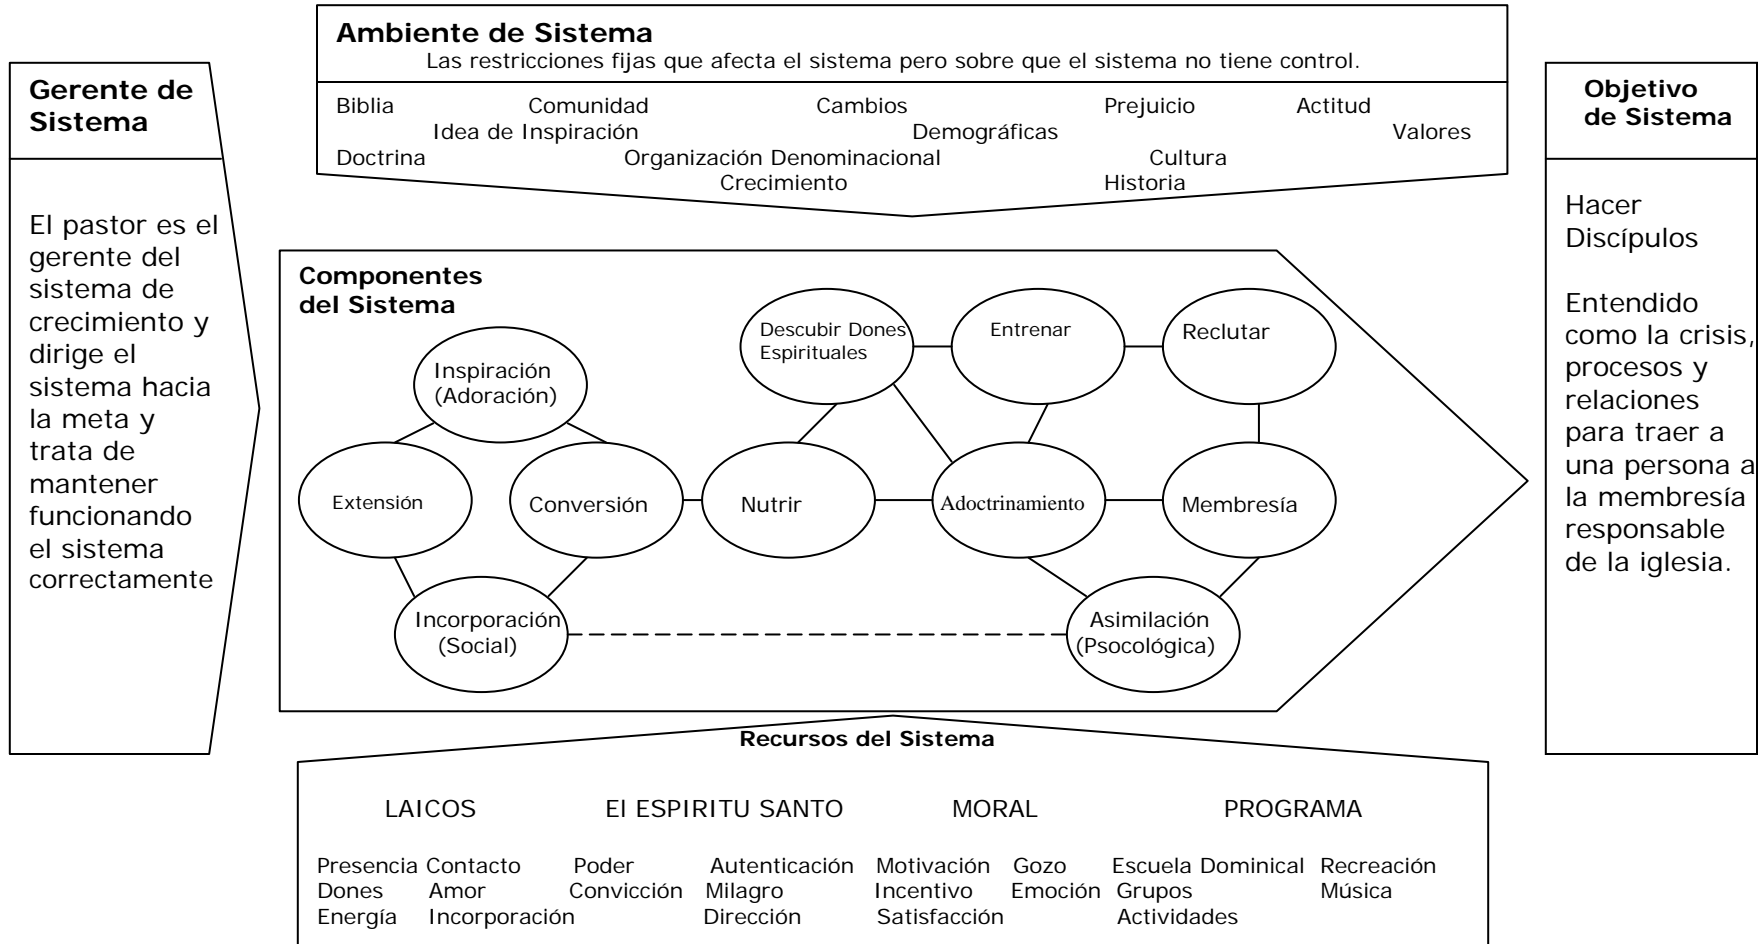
Ambiente de Sistema
Las restricciones fijas que afecta el sistema pero sobre que el sistema no tiene control.

Biblia Comunidad Cambios Prejuicio Actitud
Idea de Inspiración Demográficas Valores
Doctrina Organización Denominacional Cultura
Crecimiento Historia

Gerente de Sistema

El pastor es el gerente del sistema de crecimiento y dirige el sistema hacia la meta y trata de mantener funcionando el sistema correctamente

Componentes del Sistema

Descubir Dones Espirituales
Entrenar
Reclutar
Inspiración (Adoración)
Extensión
Conversión
Nutrir
Adoctrinamiento
Membresía
Incorporación (Social)
Asimilación (Psocológica)

Objetivo de Sistema

Hacer Discípulos

Entendido como la crisis, procesos y relaciones para traer a una persona a la membresía responsable de la iglesia.

Recursos del Sistema

LAICOS El ESPIRITU SANTO MORAL PROGRAMA

Presencia Contacto Poder Autenticación Motivación Gozo Escuela Dominical Recreación
Dones Amor Convicción Milagro Incentivo Emoción Grupos Música
Energía Incorporación Dirección Satisfacción Actividades